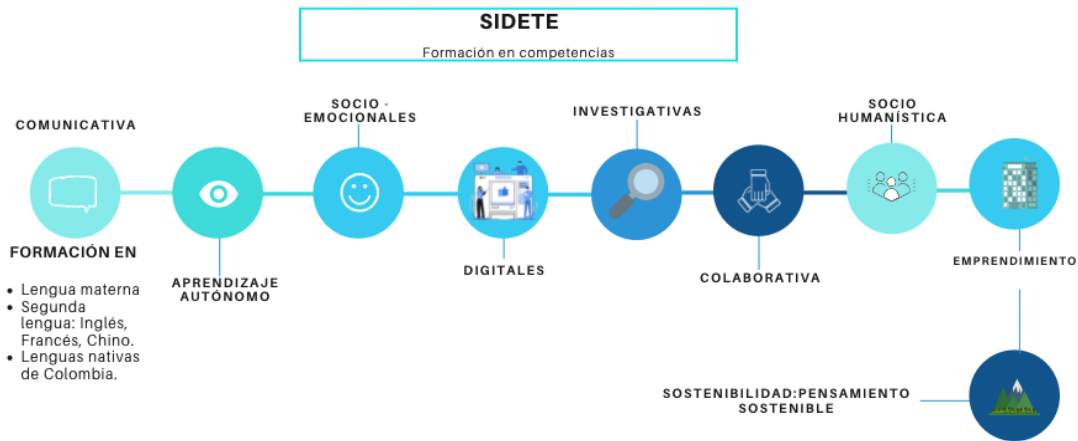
SIDETE

Formación en competencias

COMUNICATIVA

SOCIO - EMOCIONALES

INVESTIGATIVAS

SOCIO HUMANÍSTICA

FORMACIÓN EN

- Lengua materna
- Segunda lengua: Inglés, Francés, Chino.
- Lenguas nativas de Colombia.

APRENDIZAJE AUTÓNOMO

DIGITALES

COLABORATIVA

EMPRENDIMIENTO

SOSTENIBILIDAD:PENSAMIENTO SOSTENIBLE